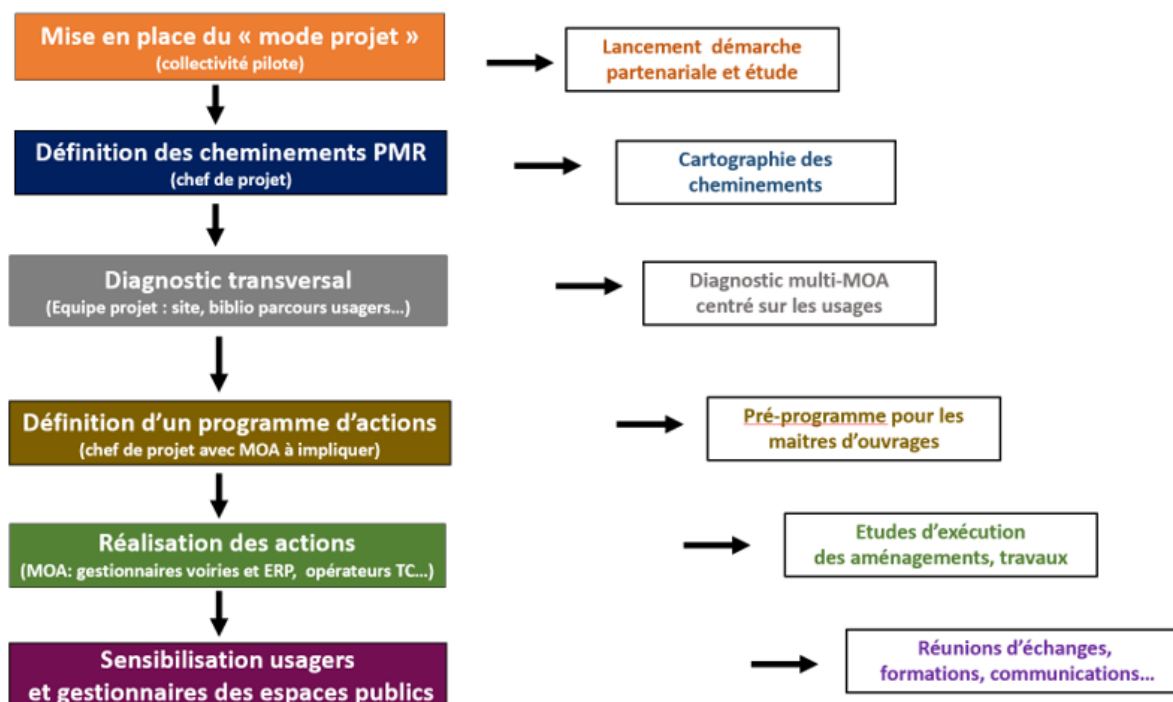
Mise en place du « mode projet »
(collectivité pilote)

Lancement démarche partenariale et étude

Définition des cheminements PMR
(chef de projet)

Cartographie des cheminements

Diagnostic transversal
(Equipe projet : site, biblio parcours usagers…)

Diagnostic multi-MOA centré sur les usages

Définition d'un programme d'actions
(chef de projet avec MOA à impliquer)

Pré-programme pour les maitres d'ouvrages

Réalisation des actions
(MOA: gestionnaires voiries et ERP, opérateurs TC…)

Etudes d'exécution des aménagements, travaux

Sensibilisation usagers et gestionnaires des espaces publics

Réunions d'échanges, formations, communications…